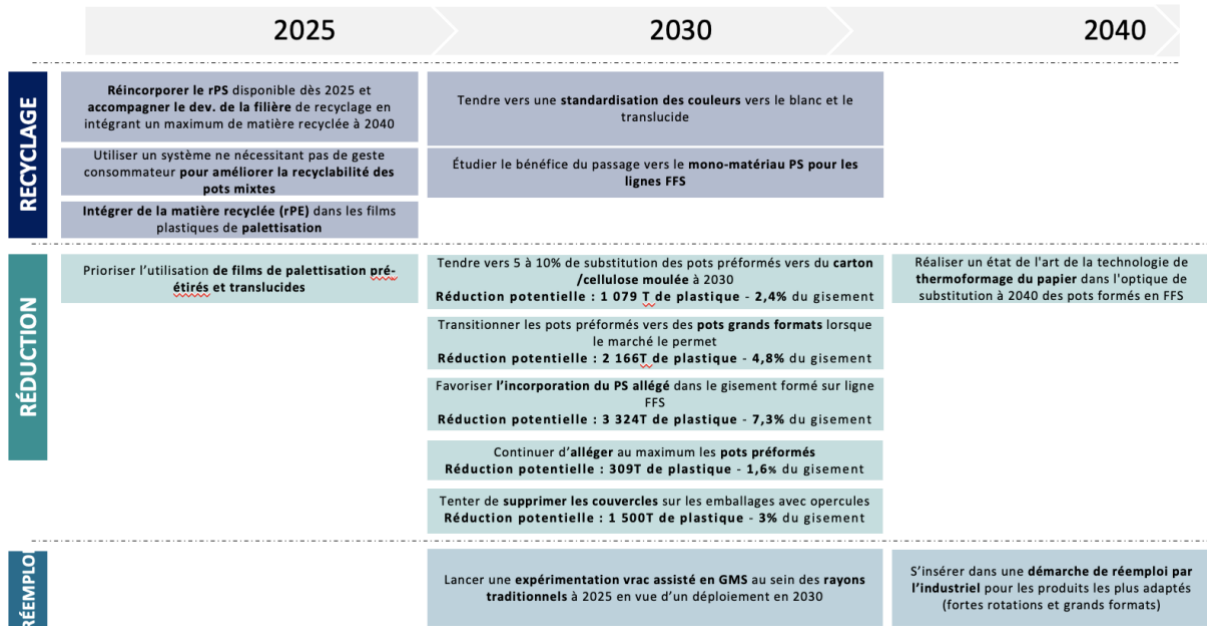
2025

2030

2040

RECYCLAGE

Réincorporer le rPS disponible dès 2025 et accompagner le dev. de la filière de recyclage en intégrant un maximum de matière recyclée à 2040

Utiliser un système ne nécessitant pas de geste consommateur pour améliorer la recyclabilité des pots mixtes

Intégrer de la matière recyclée (rPE) dans les films plastiques de palettisation

Tendre vers une standardisation des couleurs vers le blanc et le translucide

Étudier le bénéfice du passage vers le mono-matériau PS pour les lignes FFS

RÉDUCTION

Prioriser l'utilisation de films de palettisation pré-étirés et translucides

Tendre vers 5 à 10% de substitution des pots préformés vers du carton /cellulose moulée à 2030
Réduction potentielle : 1 079 T de plastique - 2,4% du gisement

Transitionner les pots préformés vers des pots grands formats lorsque le marché le permet
Réduction potentielle : 2 166T de plastique - 4,8% du gisement

Favoriser l'incorporation du PS allégé dans le gisement formé sur ligne FFS
Réduction potentielle : 3 324T de plastique - 7,3% du gisement

Continuer d'alléger au maximum les pots préformés
Réduction potentielle : 309T de plastique - 1,6% du gisement

Tenter de supprimer les couvercles sur les emballages avec opercules
Réduction potentielle : 1 500T de plastique - 3% du gisement

Réaliser un état de l'art de la technologie de thermoformage du papier dans l'optique de substitution à 2040 des pots formés en FFS

RÉEMPLOI

Lancer une expérimentation vrac assisté en GMS au sein des rayons traditionnels à 2025 en vue d'un déploiement en 2030

S'insérer dans une démarche de réemploi par l'industriel pour les produits les plus adaptés (fortes rotations et grands formats)